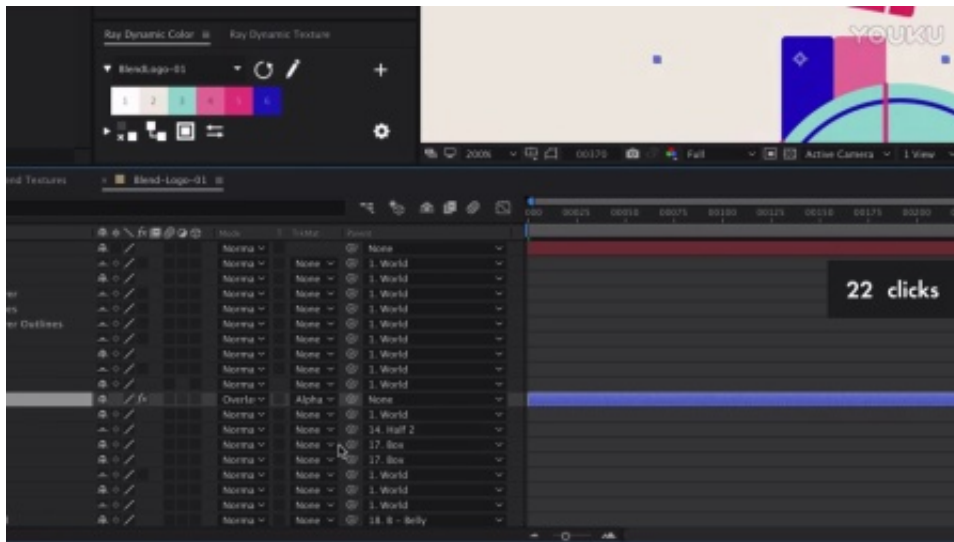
Ray Dynamic Color ≡ Ray Dynamic Texture

BlendLogo-01

1 2 3 4 5 6

YOUKU

200% 00170 Full Active Camera 1 View

nd Textures

Blend-Logo-01 ≡

Mode T TrkMat Parent

00 00025 00050 00075 00100 00125 00150 00175 00200

22 clicks

er
es
er Outlines

| Mode | TrkMat | Parent |
|---|---|---|
| Norma | | None |
| Norma | None | 1. World |
| Norma | None | 1. World |
| Norma | None | 1. World |
| Norma | None | 1. World |
| Norma | None | 1. World |
| Norma | None | 1. World |
| Norma | None | 1. World |
| Norma | None | 1. World |
| Norma | None | 1. World |
| Overla | Alpha | None |
| Norma | None | 1. World |
| Norma | None | 14. Half 2 |
| Norma | None | 17. Box |
| Norma | None | 17. Box |
| Norma | None | 1. World |
| Norma | None | 1. World |
| Norma | None | 1. World |
| Norma | None | 18. 8 - Belly |